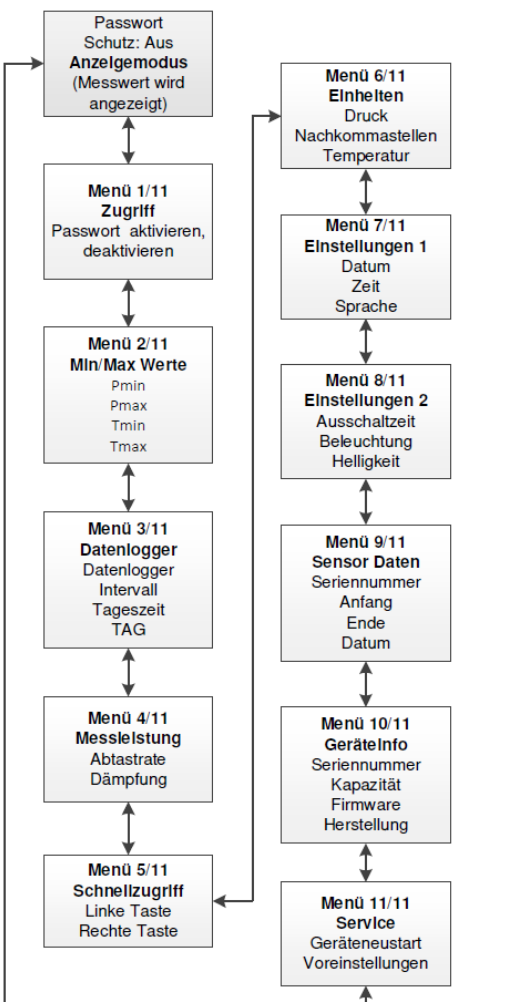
Passwort
Schutz: Aus
**Anzeigemodus**
(Messwert wird angezeigt)

**Menü 1/11**
**Zugriff**
Passwort aktivieren, deaktivieren

**Menü 2/11**
**Min/Max Werte**
Pmin
Pmax
Tmin
Tmax

**Menü 3/11**
**Datenlogger**
Datenlogger
Intervall
Tageszeit
TAG

**Menü 4/11**
**Messleistung**
Abtastrate
Dämpfung

**Menü 5/11**
**Schnellzugriff**
Linke Taste
Rechte Taste

**Menü 6/11**
**Einheiten**
Druck
Nachkommastellen
Temperatur

**Menü 7/11**
**Einstellungen 1**
Datum
Zeit
Sprache

**Menü 8/11**
**Einstellungen 2**
Ausschaltzeit
Beleuchtung
Helligkeit

**Menü 9/11**
**Sensor Daten**
Seriennummer
Anfang
Ende
Datum

**Menü 10/11**
**Geräteinfo**
Seriennummer
Kapazität
Firmware
Herstellung

**Menü 11/11**
**Service**
Geräteneustart
Voreinstellungen